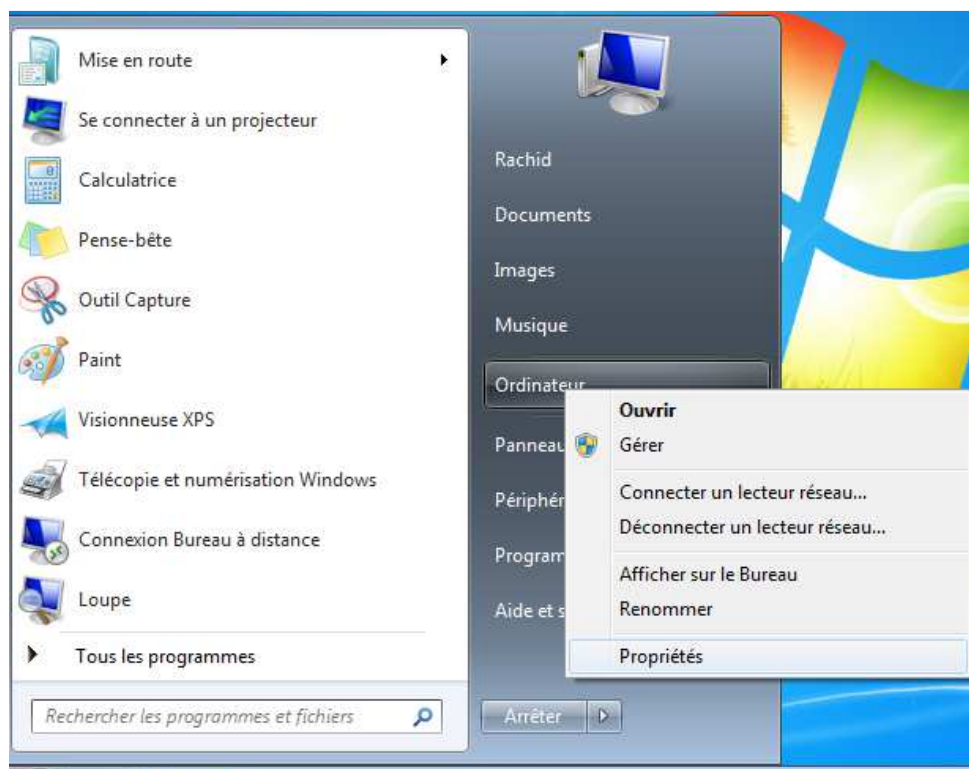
Mise en route

Se connecter à un projecteur

Calculatrice

Pense-bête

Outil Capture

Paint

Visionneuse XPS

Télécopie et numérisation Windows

Connexion Bureau à distance

Loupe

Tous les programmes

Rechercher les programmes et fichiers

Rachid

Documents

Images

Musique

Ordinateur

Panneau

Périphér

Program

Aide et s

Arrêter

Ouvrir

Gérer

Connecter un lecteur réseau...

Déconnecter un lecteur réseau...

Afficher sur le Bureau

Renommer

Propriétés